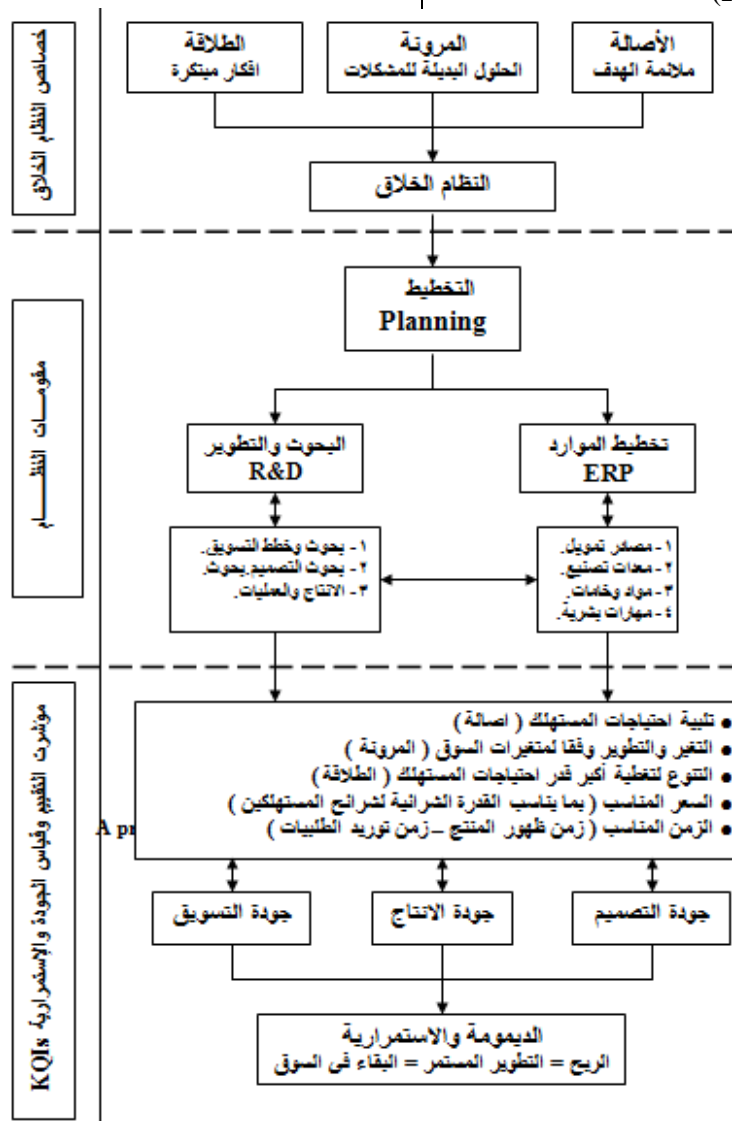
خصائص النظام الخلاق

الأصالة
ملائمة الهدف

المرونة
الحلول البديلة للمشكلات

الطلاقة
أفكار مبتكرة

النظام الخلاق

مقومات النظام

التخطيط
Planning

تخطيط الموارد
ERP

البحوث والتطوير
R&D

١ - مصادر تمويل.
٢ - معدات تصنيع.
٣ - مواد وخامات.
٤ - مهارات بشرية.

١ - بحوث وخطط التسويق.
٢ - بحوث التصميم بحوث.
٣ - الانتاج والعمليات.

KQIs مؤشرات التقييم وقياس الجودة والاستمرارية

• تلبية احتياجات المستهلك ( اصالة )
• التغير والتطوير وفقا لمتغيرات السوق ( المرونة )
• التنوع لتغطية أكبر قدر احتياجات المستهلك ( الطلاقة )
• السعر المناسب ( بما يناسب القدرة الشرائية لشرائح المستهلكين )
• الزمن المناسب ( زمن ظهور المنتج _زمن توريد الطلبيات )

A pr

جودة التصميم

جودة الانتاج

جودة التسويق

الديمومة والاستمرارية
الربح = التطوير المستمر = البقاء فى السوق